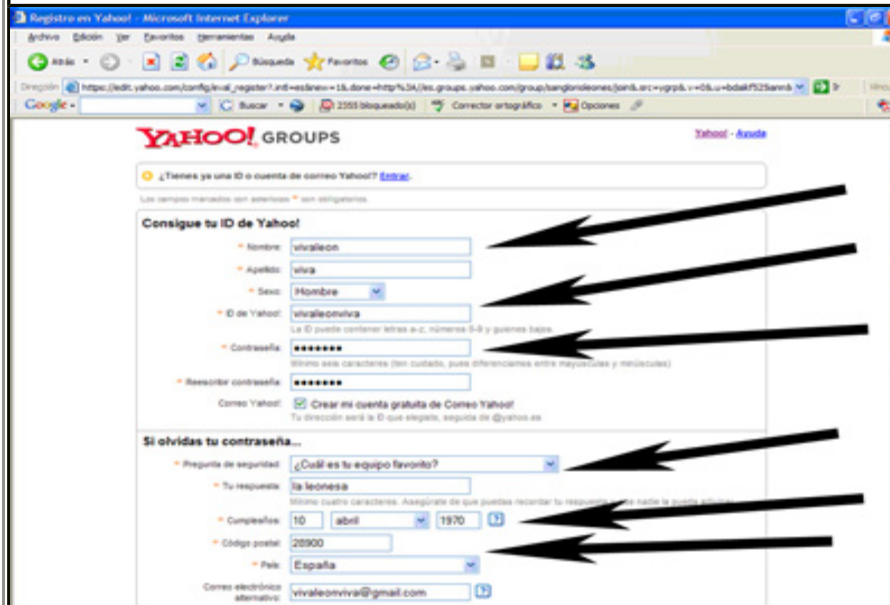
Registro en Yahoo! - Microsoft Internet Explorer

Archivo Edición Ver Favoritos Herramientas Ayuda

Atrás Búsqueda Favoritos

Dirección https://edit.yahoo.com/config/eval_register?.intl=es&new=1&.done=http%3A//es.groups.yahoo.com/group/barglonleones/join&.src=ygrp&.v=0&.u=bdakf525anm8 Ir

Google Buscar 2355 bloqueado(s) Corrector ortográfico Opciones

YAHOO! GROUPS

Yahoo! - Ayuda

¿Tienes ya una ID o cuenta de correo Yahoo!? Entrar.

Los campos marcados con asterisco * son obligatorios.

Consigue tu ID de Yahoo!

* Nombre: vivaleon

* Apellido: viva

* Sexo: Hombre

* ID de Yahoo!: vivaleonviva

La ID puede contener letras a-z, números 0-9 y guiones bajos.

* Contraseña: ●●●●●●●

Mínimo seis caracteres (ten cuidado, pues diferenciamos entre mayúsculas y minúsculas)

* Reescribir contraseña: ●●●●●●●

Correo Yahoo!: Crear mi cuenta gratuita de Correo Yahoo!

Tu dirección será la ID que elegiste, seguida de @yahoo.es

Si olvidas tu contraseña...

* Pregunta de seguridad: ¿Cuál es tu equipo favorito?

* Tu respuesta: la leonesa

Mínimo cuatro caracteres. Asegúrate de que puedas recordar tu respuesta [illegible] nadie la pueda adivinar.

* Cumpleaños: 10 abril 1970

* Código postal: 28900

* País: España

Correo electrónico alternativo: vivaleonviva@gmail.com